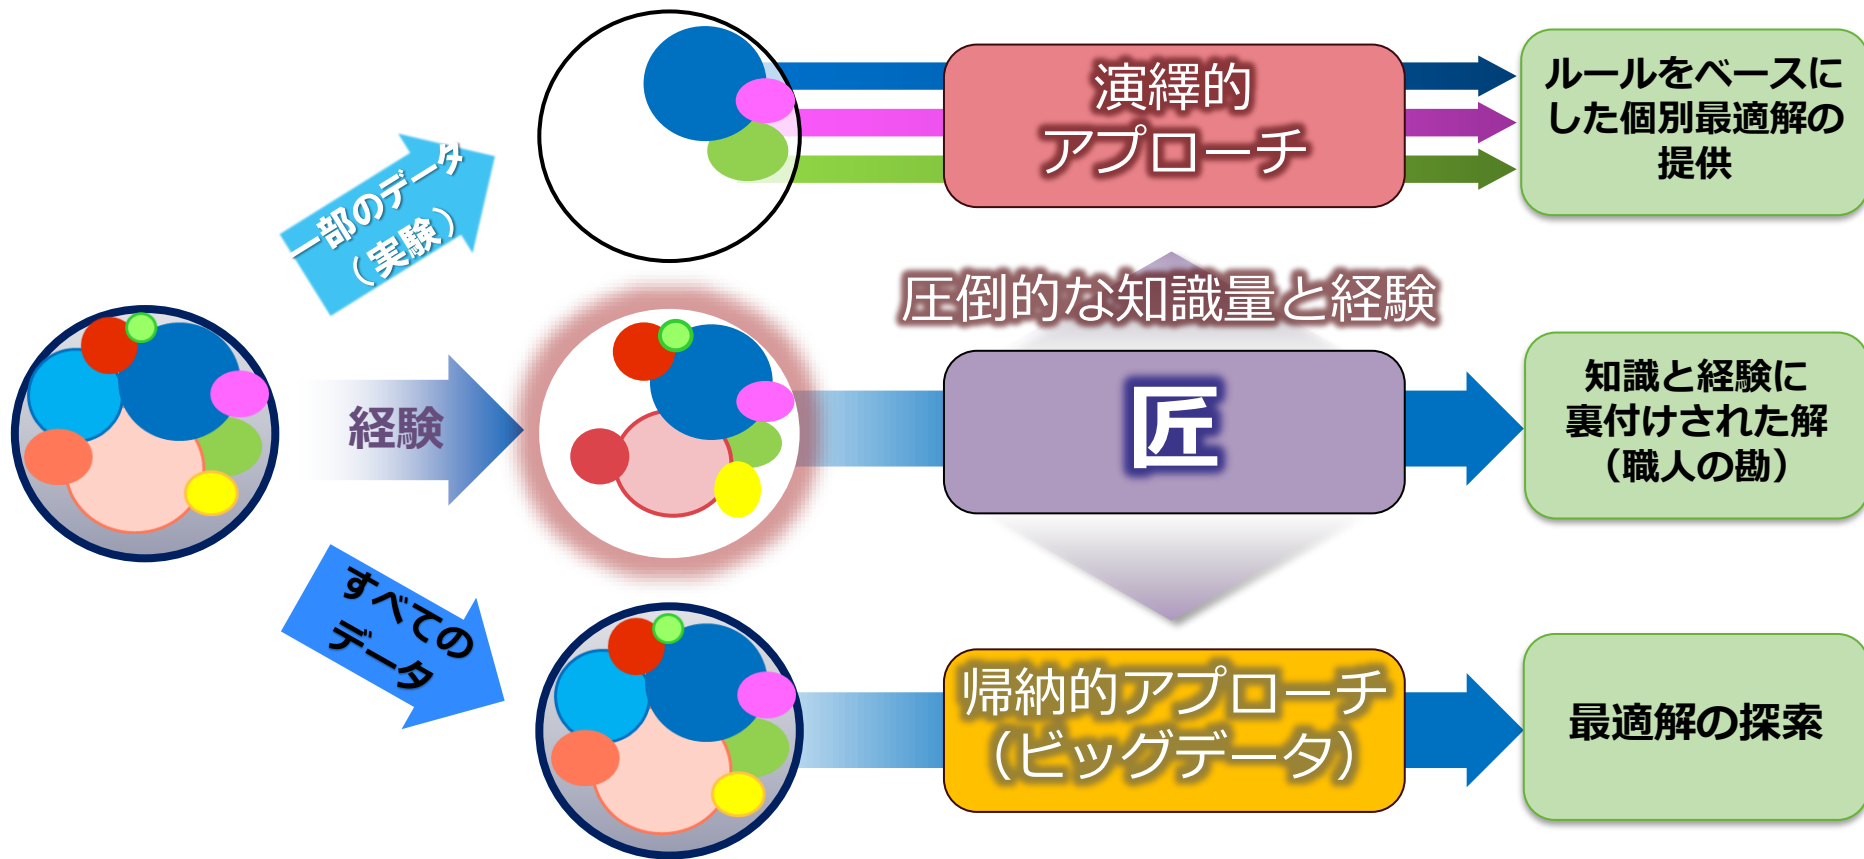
一部のデータ
（実験）

演繹的
アプローチ

ルールをベースにした個別最適解の提供

圧倒的な知識量と経験

経験

匠

知識と経験に裏付けされた解
（職人の勘）

すべてのデータ

帰納的アプローチ
（ビッグデータ）

最適解の探索